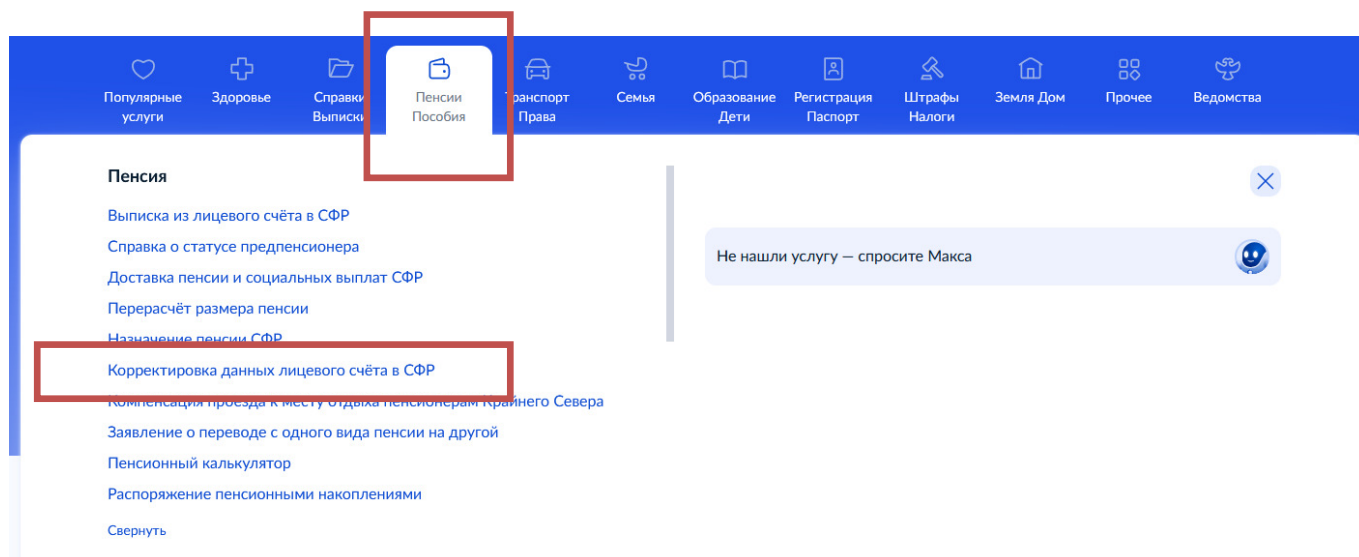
Популярные услуги
Здоровье
Справки Выписки
Пенсии Пособия
Транспорт Права
Семья
Образование Дети
Регистрация Паспорт
Штрафы Налоги
Земля Дом
Прочее
Ведомства

Пенсия

Выписка из лицевого счёта в СФР
Справка о статусе предпенсионера
Доставка пенсии и социальных выплат СФР
Перерасчёт размера пенсии
Назначение пенсии СФР
Корректировка данных лицевого счёта в СФР
Компенсация проезда к месту отдыха пенсионерам Крайнего Севера
Заявление о переводе с одного вида пенсии на другой
Пенсионный калькулятор
Распоряжение пенсионными накоплениями

Свернуть

Не нашли услугу — спросите Макса